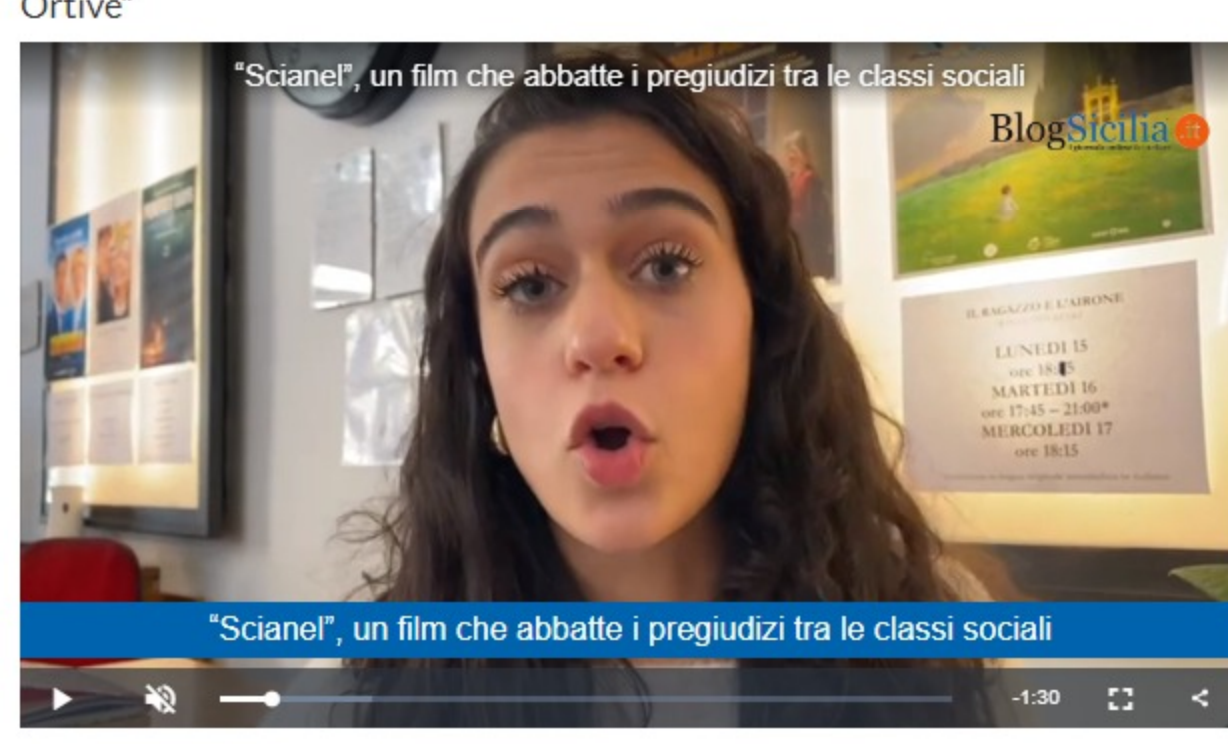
Ortive"

"Scianel", un film che abbatte i pregiudizi tra le classi sociali

BlogSicilia.it

IL RAGAZZO E L'AIRONE

LUNEDI 15
ore 18:15
MARTEDI 16
ore 17:45 – 21:00*
MERCOLEDI 17
ore 18:15

"Scianel", un film che abbatte i pregiudizi tra le classi sociali

-1:30